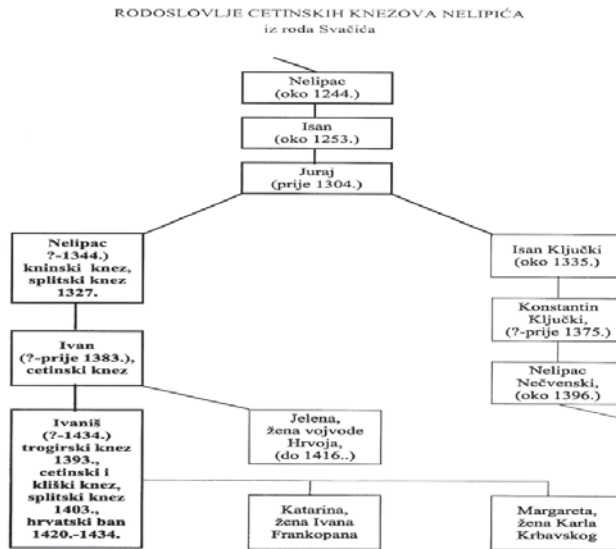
RODOSLOVLJE CETINSKIH KNEZOVA NELIPIĆA
iz roda Svačića

Nelipac
(oko 1244.)

Isan
(oko 1253.)

Juraj
(prije 1304.)

Nelipac
?-1344.)
kninski knez,
splitski knez
1327.

Isan Ključki
(oko 1335.)

Konstantin
Ključki,
(?-prije 1375.)

Ivan
(?-prije 1383.),
cetinski knez

Nelipac
Nečvenski,
(oko 1396.)

Ivaniš
(?-1434.)
trogirski knez
1393.,
cetinski i
kliški knez,
splitski knez
1403.,
hrvatski ban
1420.-1434.

Jelena,
žena vojvode
Hrvoja,
(do 1416..)

Katarina,
žena Ivana
Frankopana

Margareta,
žena Karla
Krbavskog